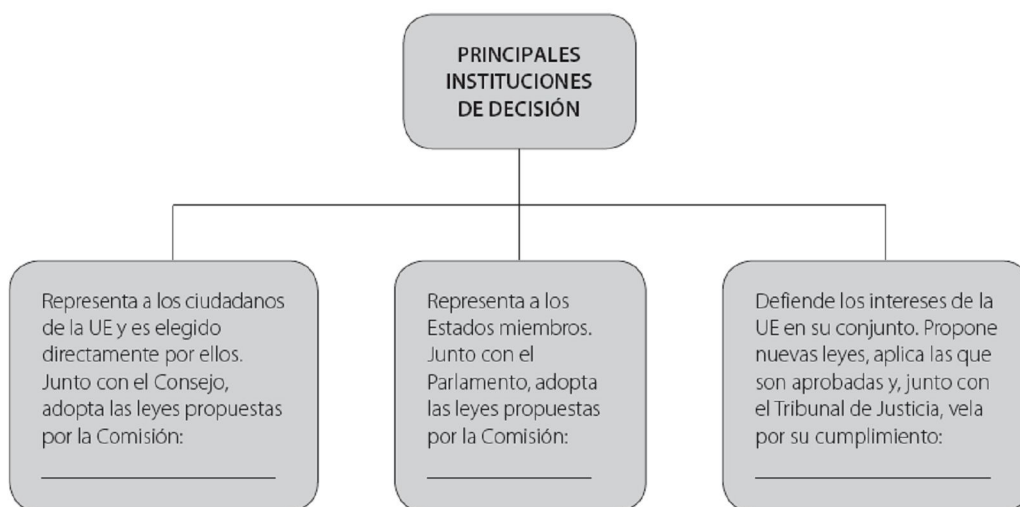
PRINCIPALES INSTITUCIONES DE DECISIÓN

Representa a los ciudadanos de la UE y es elegido directamente por ellos. Junto con el Consejo, adopta las leyes propuestas por la Comisión:

Representa a los Estados miembros. Junto con el Parlamento, adopta las leyes propuestas por la Comisión:

Defiende los intereses de la UE en su conjunto. Propone nuevas leyes, aplica las que son aprobadas y, junto con el Tribunal de Justicia, vela por su cumplimiento: